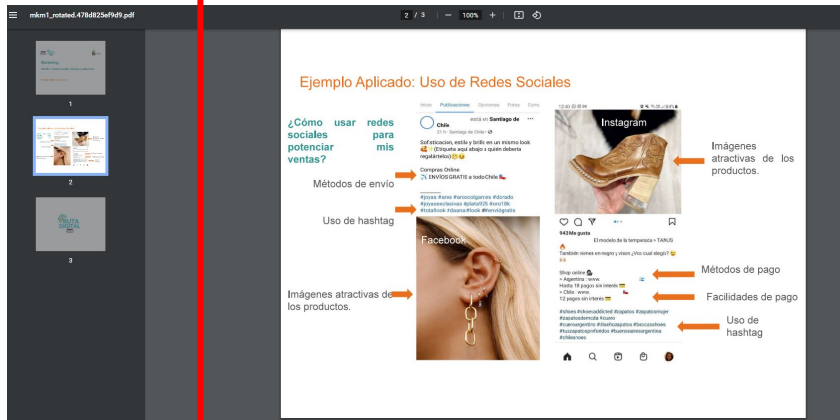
mkm1_rotated.478d825ef9d9.pdf

2 / 3 | — 100% +

1

2

3

Ejemplo Aplicado: Uso de Redes Sociales

¿Cómo usar redes sociales para potenciar mis ventas?

Inicio Publicaciones Opiniones Fotos Com

está en Santiago de Chile

21 h · Santiago de Chile

Sof sticacion, estilo y brillo en un mismo look (Etiqueta aquí abajo a quién debería regalártelo)

Compras Online
ENVÍOS GRATIS a todo Chile

#joyas #aros #aroscolgantes #dorado #joyasexclusivas #plata925 #oro18k #totallook #daama #look #envíogratis

Métodos de envío

Uso de hashtag

Facebook

Imágenes atractivas de los productos.

Instagram

Imágenes atractivas de los productos.

943 Me gusta

El modelo de la temporada = TANUS

También viene en negro y visón ¿Vos cuál elegís?

Shop online
> Argentina : www.
Hasta 18 pagos sin interés
> Chile : www.
12 pagos sin interés

#shoes #shoesaddicted #zapatos #zapatosmujer #zapatosdemoda #cuero #cueroargentino #disenozapatos #becceshoes #lucezapatosdemoda #buenosairesargentina #chileshoes

Métodos de pago

Facilidades de pago

Uso de hashtag